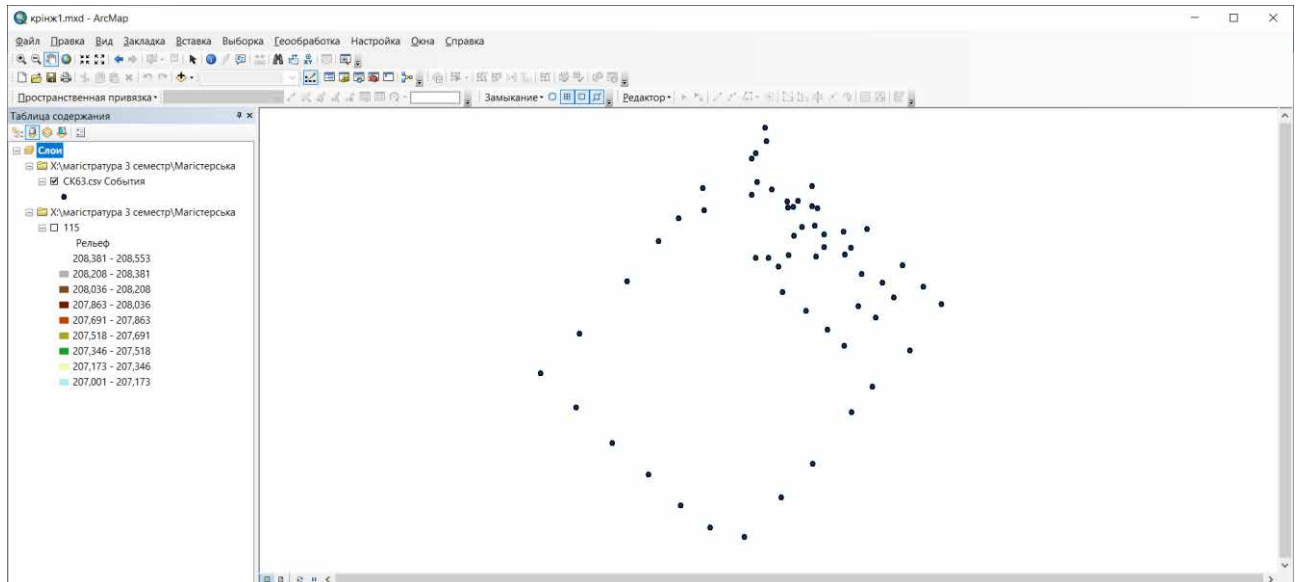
крінк1.mxd - ArcMap

Файл Правка Вид Закладка Вставка Выборка Геообработка Настройка Окна Справка

Пространственная привязка▾

Замыкание▾

Редактор▾

Таблица содержания

Слои

X:\магістратура 3 семестр\Магістерська

СК63.csv События

X:\магістратура 3 семестр\Магістерська

115

Рельеф

208,381 - 208,553

208,208 - 208,381

208,036 - 208,208

207,863 - 208,036

207,691 - 207,863

207,518 - 207,691

207,346 - 207,518

207,173 - 207,346

207,001 - 207,173